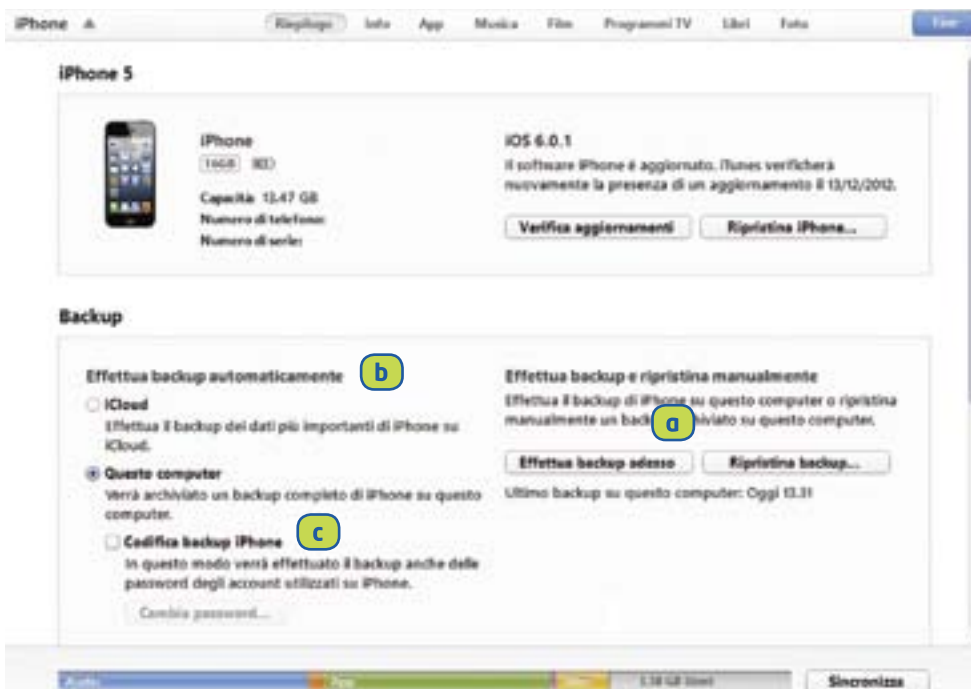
iPhone ▲ Riepilogo Info App Musica Film Programmi TV Libri Foto Fine

iPhone 5

iPhone
16GB

Capacità: 13.47 GB
Numero di telefono:
Numero di serie:

iOS 6.0.1
Il software iPhone è aggiornato. iTunes verificherà nuovamente la presenza di un aggiornamento il 13/12/2012.

Verifica aggiornamenti
Ripristina iPhone...

Backup

Effettua backup automaticamente
b

iCloud
Effettua il backup dei dati più importanti di iPhone su iCloud.

Questo computer
Verrà archiviato un backup completo di iPhone su questo computer.

c

Codifica backup iPhone
In questo modo verrà effettuato il backup anche delle password degli account utilizzati su iPhone.

Cambia password...

Effettua backup e ripristina manualmente
Effettua il backup di iPhone su questo computer o ripristina manualmente un back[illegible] a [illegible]viato su questo computer.

Effettua backup adesso
Ripristina backup...

Ultimo backup su questo computer: Oggi 13.31

Audio
App
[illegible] GB liberi

Sincronizza